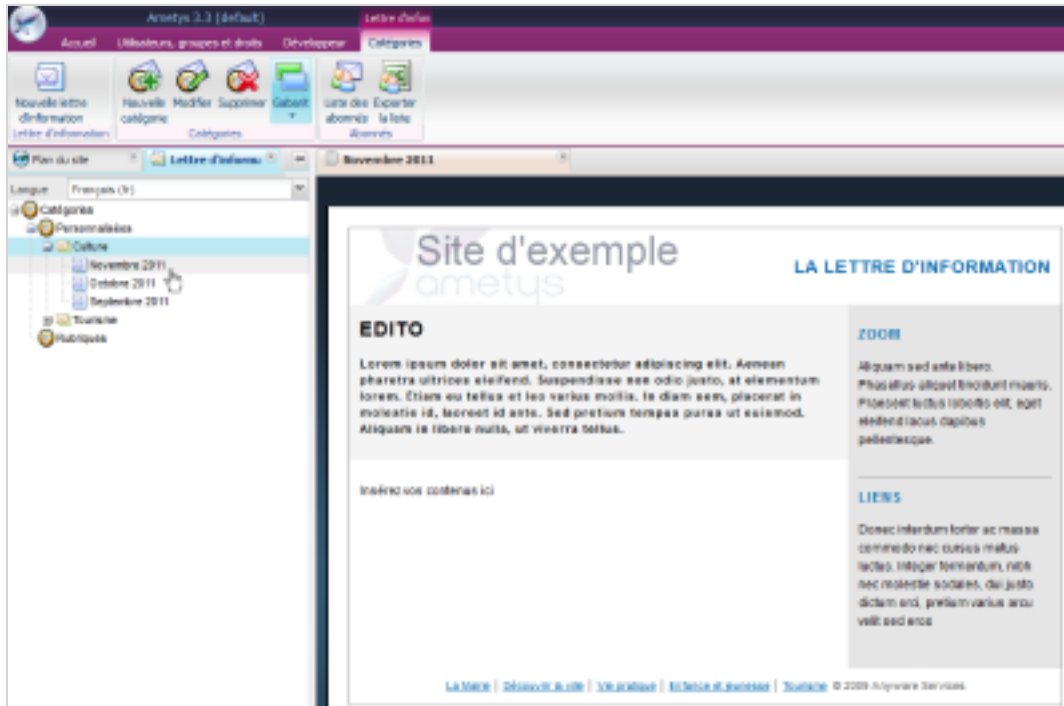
Ametys 3.3 (default)
Lettre d'infos
Accueil
Utilisateurs, groupes et droits
Développeur
Catégories

Nouvelle lettre d'information
Lettre d'information
Nouvelle catégorie
Modifier
Supprimer
Gabarit
Catégories
Liste des abonnés
Exporter la liste
Abonnés

Plan du site
Lettre d'informa
Novembre 2011

Langue
Français (fr)
Catégories
Personnalisées
Culture
Novembre 2011
Octobre 2011
Septembre 2011
Tourisme
Rubriques

Site d'exemple
ametys
LA LETTRE D'INFORMATION

EDITO

Lorem ipsum dolor sit amet, consectetur adipiscing elit. Aenean pharetra ultrices eleifend. Suspendisse nec odio justo, at elementum lorem. Etiam eu tellus et leo varius mollis. In diam sem, placerat in molestie id, laoreet id ante. Sed pretium tempus purus ut euismod. Aliquam in libero nulla, ut viverra tellus.

Insérez vos contenus ici

ZOOM

Aliquam sed ante libero. Phasellus aliquet tincidunt mauris. Praesent luctus lobortis elit, eget eleifend lacus dapibus pellentesque.

LIENS

Donec interdum tortor ac massa commodo nec cursus metus luctus. Integer fermentum, nibh nec molestie sodales, dui justo dictum orci, pretium varius arcu velit sed eros

La Mairie | Découvrir la ville | Vie pratique | Enfance et jeunesse | Tourisme © 2009 Anyware Services